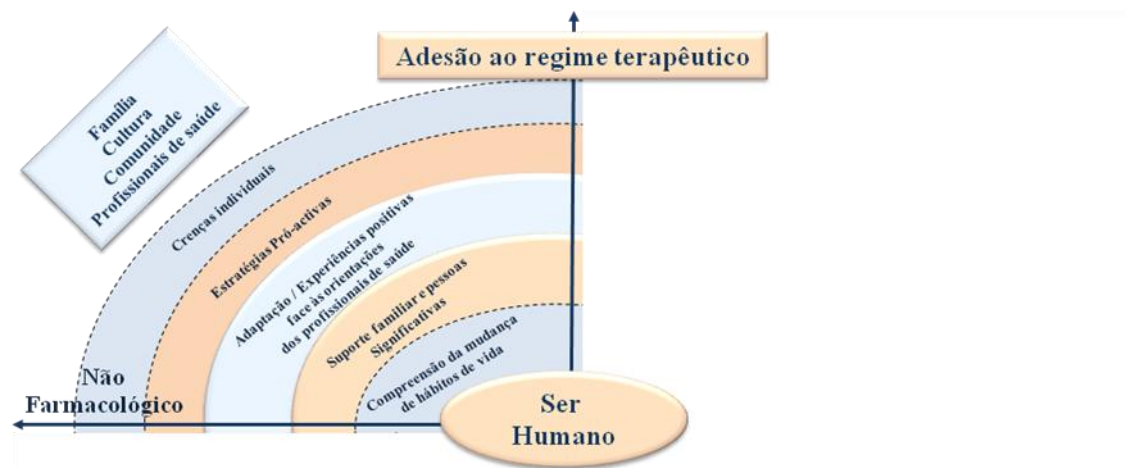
Adesão ao regime terapêutico

Família
Cultura
Comunidade
Profissionais de saúde

Crenças individuais

Estratégias Pró-activas

Adaptação / Experiências positivas face às orientações dos profissionais de saúde

Suporte familiar e pessoas significativas

Compreensão da mudança de hábitos de vida

Não Farmacológico

Ser Humano